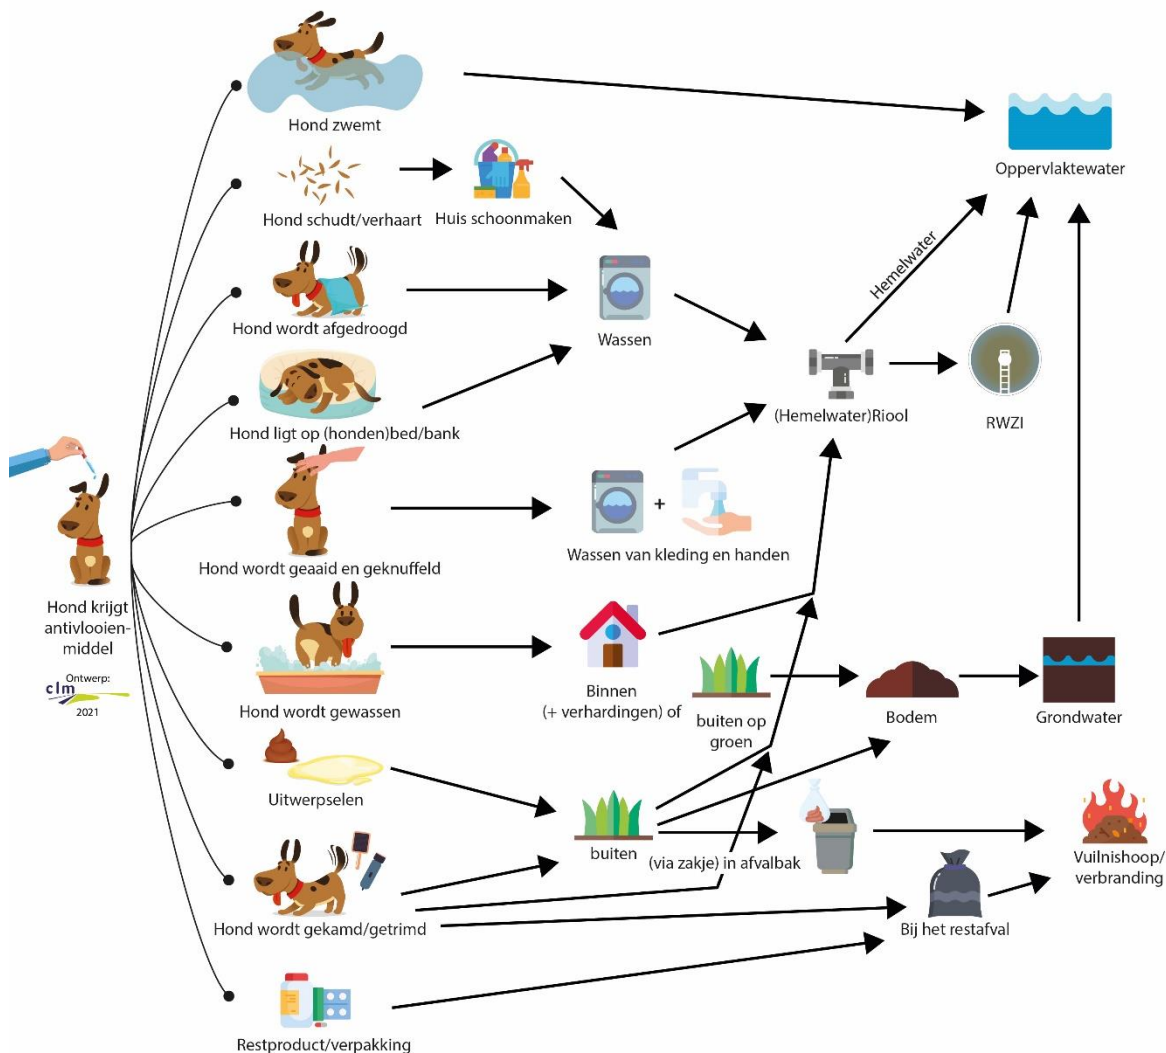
Hond zwemt

Oppervlaktewater

Hond schudt/verhaart

Huis schoonmaken

Hond wordt afgedroogd

Wassen

Hemelwater

Hond ligt op (honden)bed/bank

(Hemelwater)Riool

RWZI

Hond wordt geaaid en geknuffeld

Wassen van kleding en handen

Hond krijgt antivlooienmiddel

clm Ontwerp: 2021

Hond wordt gewassen

Binnen (+ verhardingen) of

buiten op groen

Bodem

Grondwater

Uitwerpselen

buiten

(via zakje) in afvalbak

Vuilnishoop/ verbranding

Hond wordt gekamd/getrimd

Bij het restafval

Restproduct/verpakking